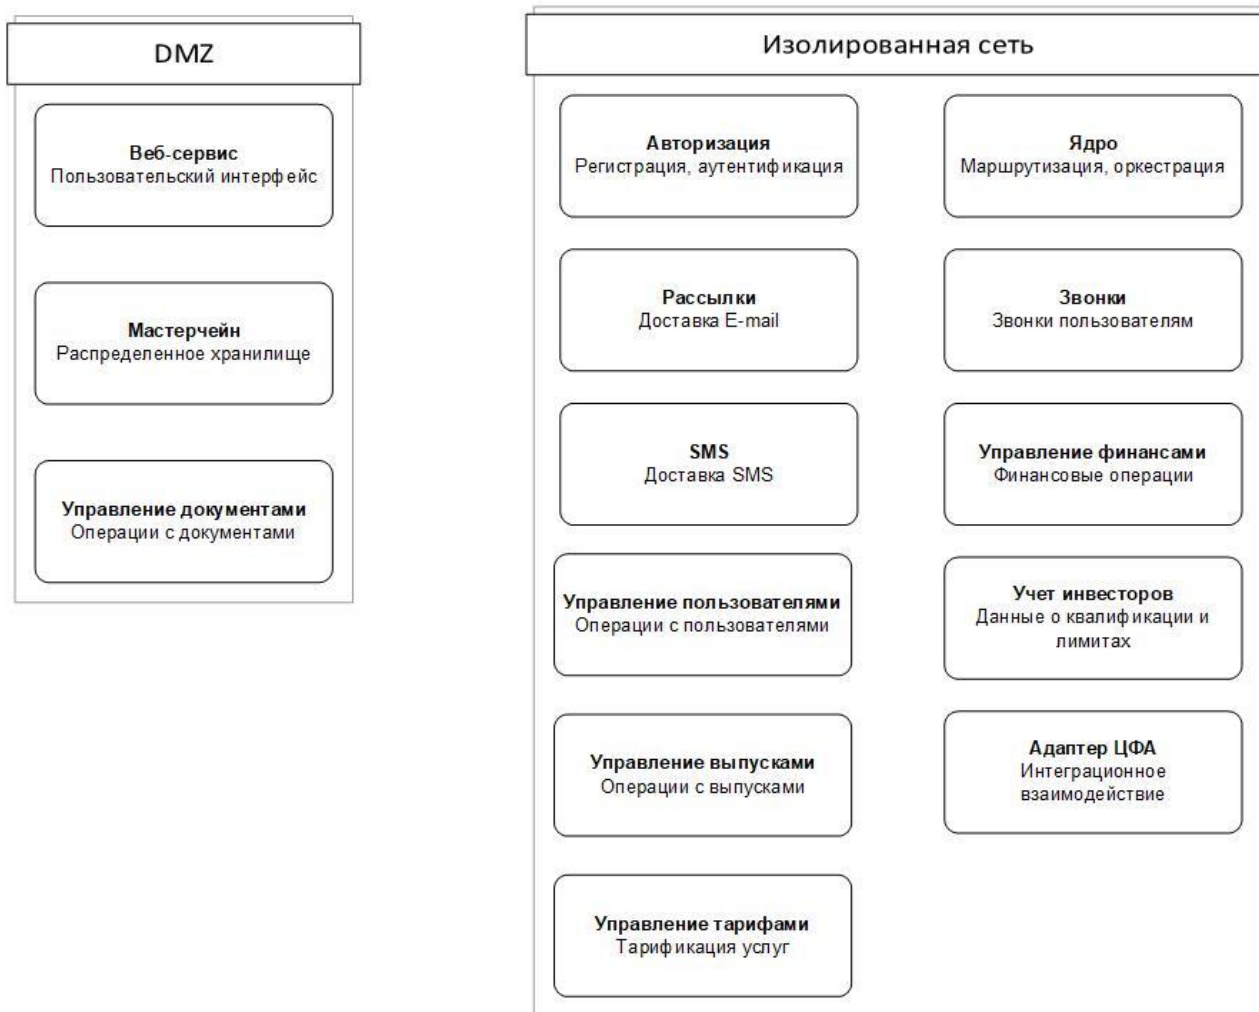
DMZ

Веб-сервис
Пользовательский интерфейс

Мастерчейн
Распределенное хранилище

Управление документами
Операции с документами

Изолированная сеть

Авторизация
Регистрация, аутентификация

Ядро
Маршрутизация, оркестрация

Рассылки
Доставка E-mail

Звонки
Звонки пользователям

SMS
Доставка SMS

Управление финансами
Финансовые операции

Управление пользователями
Операции с пользователями

Учет инвесторов
Данные о квалификации и лимитах

Управление выпусками
Операции с выпусками

Адаптер ЦФА
Интеграционное взаимодействие

Управление тарифами
Тарификация услуг